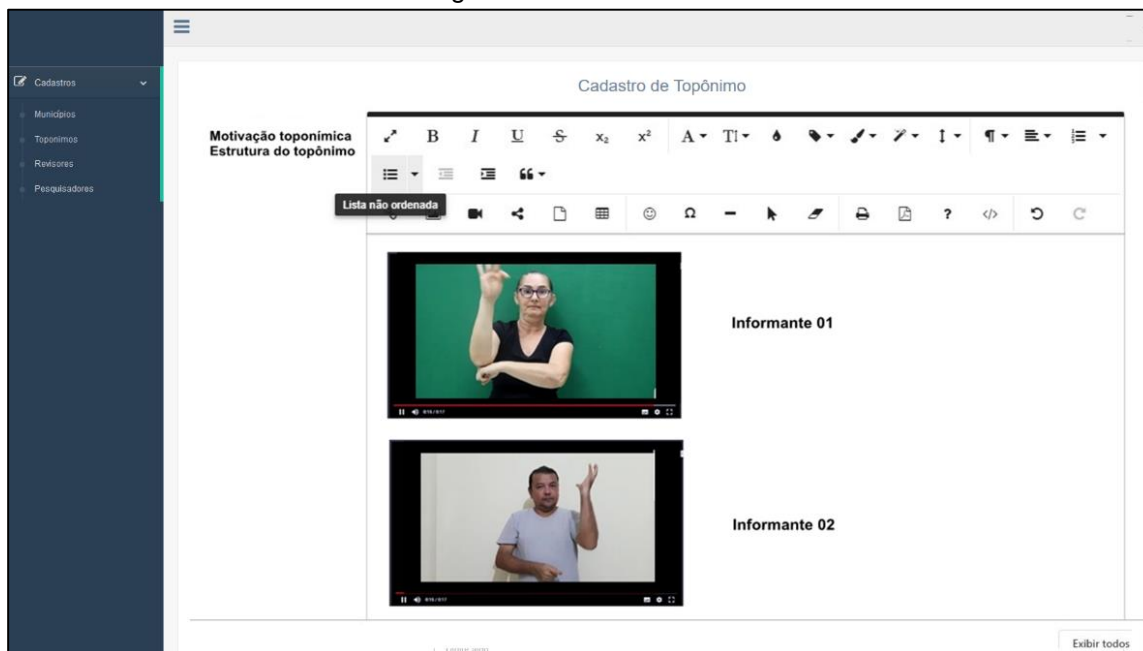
Cadastros

Municípios

Toponimos

Revisores

Pesquisadores

Cadastro de Topônimo

Motivação toponímica
Estrutura do topônimo

B I U S $x_2$ $x^2$ A TI

Lista não ordenada

Ω ? </>

Informante 01

Informante 02

Exibir todos